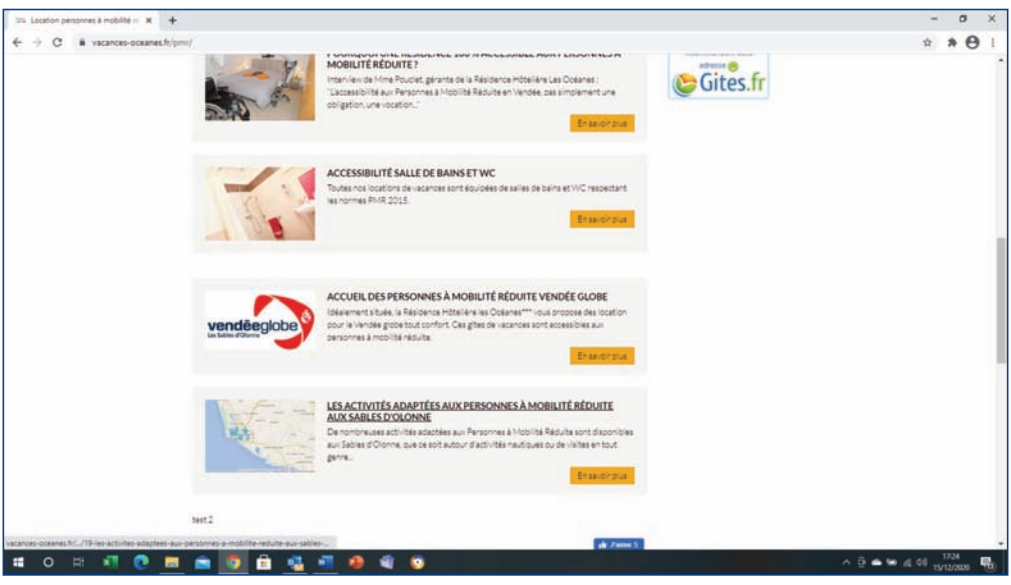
Location personnes à mobilité r ×  +

vacances-oceanes.fr/pmr/

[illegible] MOBILITÉ RÉDUITE ?
Interview de Mme Pouclet, gérante de la Résidence Hôtelière Les Océanes : "L'accessibilité aux Personnes à Mobilité Réduite en Vendée, pas simplement une obligation, une vocation..."

En savoir plus

adresse
Gites.fr

ACCESSIBILITÉ SALLE DE BAINS ET WC
Toutes nos locations de vacances sont équipées de salles de bains et WC respectant les normes PMR 2015.

En savoir plus

vendéeglobe
Les Sables d'Olonne

ACCUEIL DES PERSONNES À MOBILITÉ RÉDUITE VENDÉE GLOBE
Idéalement située, la Résidence Hôtelière les Océanes*** vous propose des location pour le Vendée globe tout confort. Ces gîtes de vacances sont accessibles aux personnes à mobilité réduite.

En savoir plus

LES ACTIVITÉS ADAPTÉES AUX PERSONNES À MOBILITÉ RÉDUITE AUX SABLES D'OLONNE
De nombreuses activités adaptées aux Personnes à Mobilité Réduite sont disponibles aux Sables d'Olonne, que ce soit autour d'activités nautiques ou de visites en tout genre...

En savoir plus

test 2

vacances-oceanes.fr/.../19-les-activites-adaptees-aux-personnes-a-mobilite-reduite-aux-sables-...

J'aime 5

17:24
15/12/2020